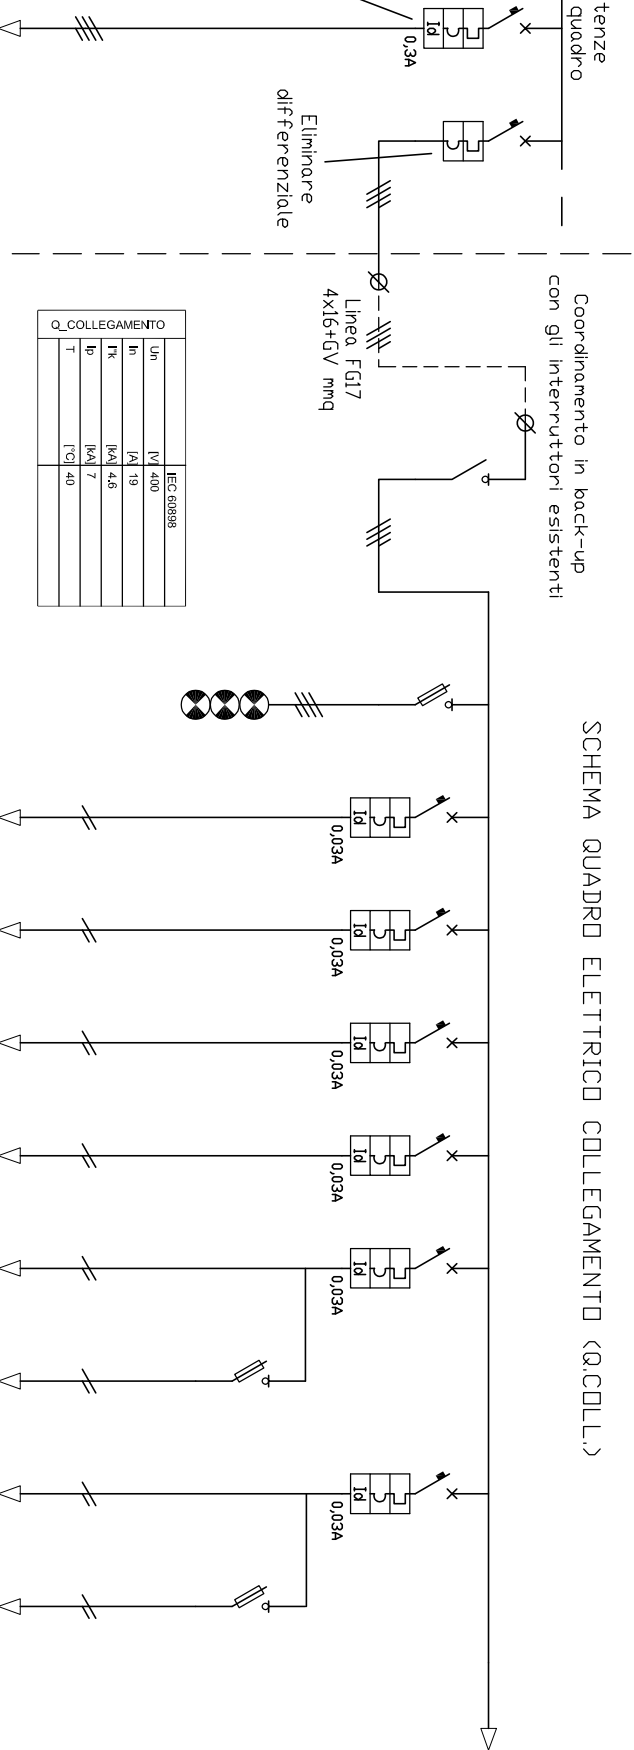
tenze quadro

0,3A

Eliminare differenziale

Coordinamento in back-up con gli interruttori esistenti

Linea FG17 4x16+GV mmq

| Q_COLLEGAMENTO | | |
|---|---|---|
| | | IEC 60898 |
| Un | [V] | 400 |
| In | [A] | 19 |
| I"k | [kA] | 4,6 |
| Ip | [kA] | 7 |
| T | [°C] | 40 |

SCHEMA QUADRO ELETTRICO COLLEGAMENTO (Q.COLL.)

Id 0,03A

Id 0,03A

Id 0,03A

Id 0,03A

Id 0,03A

Id 0,03A